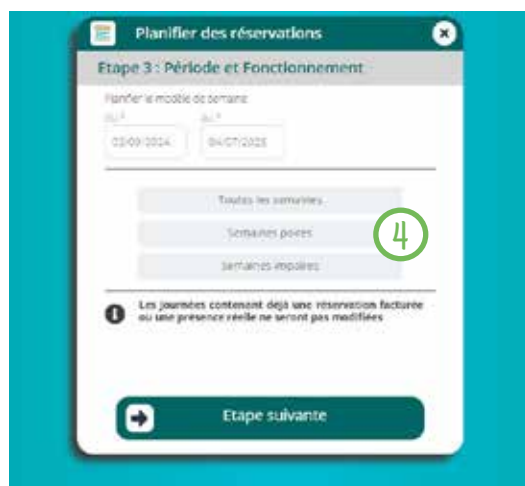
Planifier des réservations

Etape 3 : Période et Fonctionnement

Planifier le modèle de semaine

DU*
02/09/2024

AU*
04/07/2025

Toutes les semaines

Semaines paires

Semaines impaires

4

Les journées contenant déjà une réservation facturée ou une présence réelle ne seront pas modifiées

Etape suivante